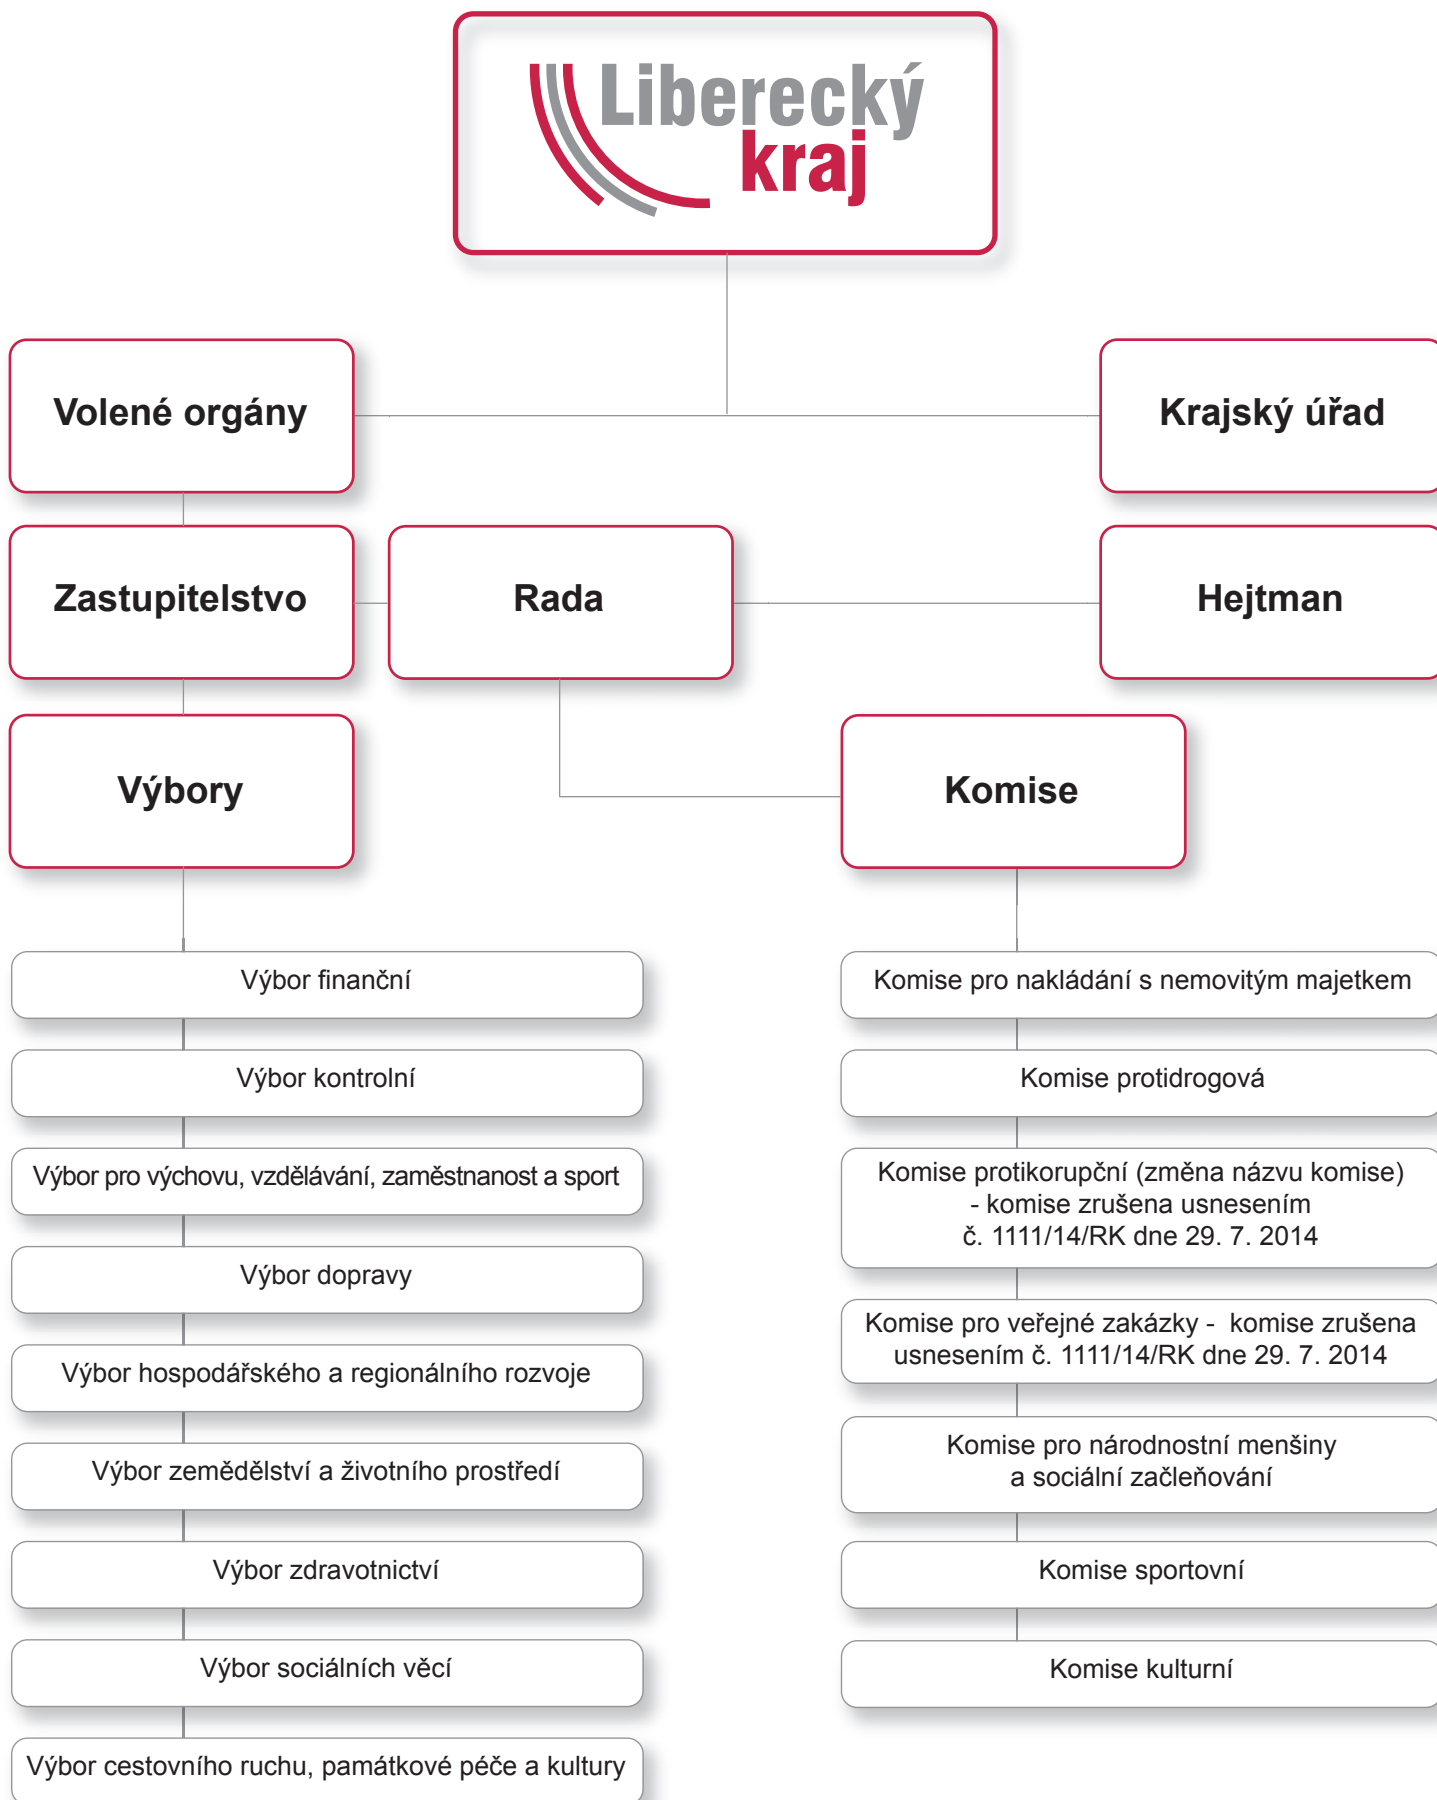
Liberecký kraj

Volené orgány

Krajský úřad

Zastupitelstvo

Rada

Hejtman

Výbory

Komise

Výbor finanční

Výbor kontrolní

Výbor pro výchovu, vzdělávání, zaměstnanost a sport

Výbor dopravy

Výbor hospodářského a regionálního rozvoje

Výbor zemědělství a životního prostředí

Výbor zdravotnictví

Výbor sociálních věcí

Výbor cestovního ruchu, památkové péče a kultury

Komise pro nakládání s nemovitým majetkem

Komise protidrogová

Komise protikorupční (změna názvu komise) - komise zrušena usnesením č. 1111/14/RK dne 29. 7. 2014

Komise pro veřejné zakázky - komise zrušena usnesením č. 1111/14/RK dne 29. 7. 2014

Komise pro národnostní menšiny a sociální začleňování

Komise sportovní

Komise kulturní